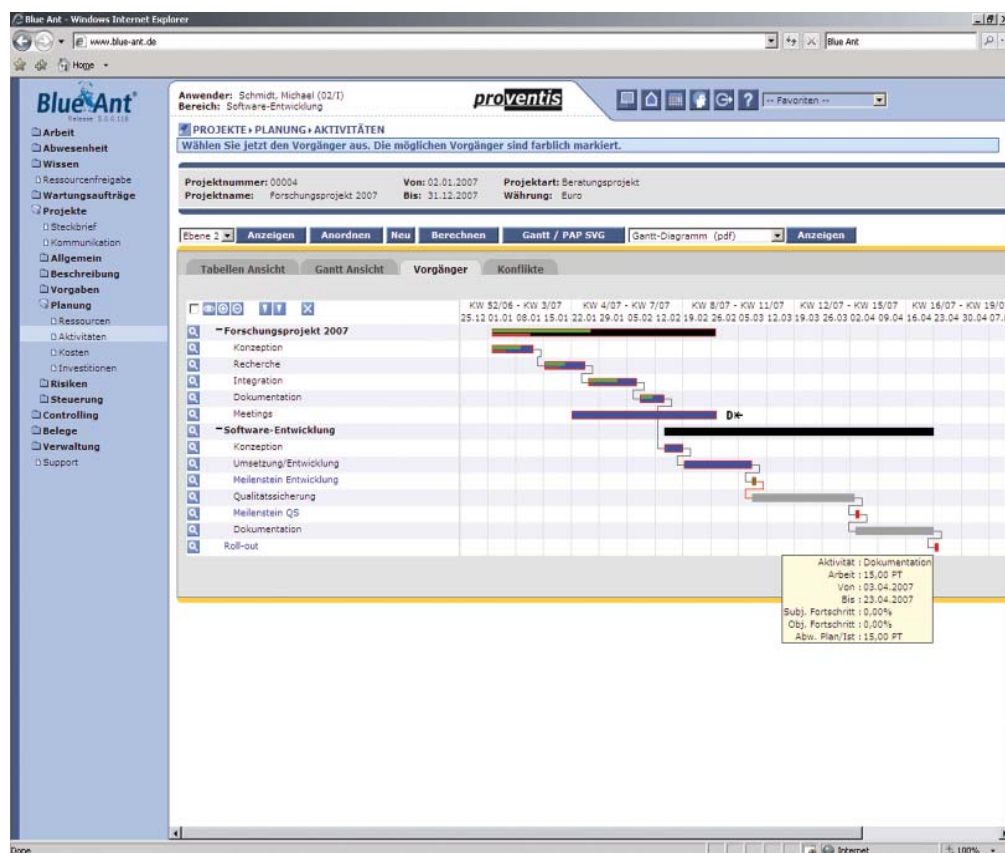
Blue Ant - Windows Internet Explorer

www.blue-ant.de

Blue Ant

Home

BlueAnt
Release 3.0.0.118

Arbeit
Abwesenheit
Wissen
Ressourcenfreigabe
Wartungsaufträge
Projekte
Steckbrief
Kommunikation
Allgemein
Beschreibung
Vorgaben
Planung
Ressourcen
Aktivitäten
Kosten
Investitionen
Risiken
Steuerung
Controlling
Belege
Verwaltung
Support

Anwender: Schmidt, Michael (02/I)
Bereich: Software-Entwicklung

proventis

-- Favoriten --

PROJEKTE › PLANUNG › AKTIVITÄTEN
Wählen Sie jetzt den Vorgänger aus. Die möglichen Vorgänger sind farblich markiert.

Projektnummer: 00004
Projektname: Forschungsprojekt 2007
Von: 02.01.2007
Bis: 31.12.2007
Projektart: Beratungsprojekt
Währung: Euro

Ebene 2 | Anzeigen | Anordnen | Neu | Berechnen | Gantt / PAP SVG | Gantt-Diagramm (pdf) | Anzeigen

Tabellen Ansicht | Gantt Ansicht | Vorgänger | Konflikte

KW 52/06 - KW 3/07 | KW 4/07 - KW 7/07 | KW 8/07 - KW 11/07 | KW 12/07 - KW 15/07 | KW 16/07 - KW 19/0
25.12 01.01 08.01 15.01 22.01 29.01 05.02 12.02 19.02 26.02 05.03 12.03 19.03 26.03 02.04 09.04 16.04 23.04 30.04 07.

−Forschungsprojekt 2007
Konzeption
Recherche
Integration
Dokumentation
Meetings
−Software-Entwicklung
Konzeption
Umsetzung/Entwicklung
Meilenstein Entwicklung
Qualitätssicherung
Meilenstein QS
Dokumentation
Roll-out

D

Aktivität : Dokumentation
Arbeit : 15,00 PT
Von : 03.04.2007
Bis : 23.04.2007
Subj. Fortschritt : 0,00%
Obj. Fortschritt : 0,00%
Abw. Plan/Ist : 15,00 PT

Done
Internet
100%